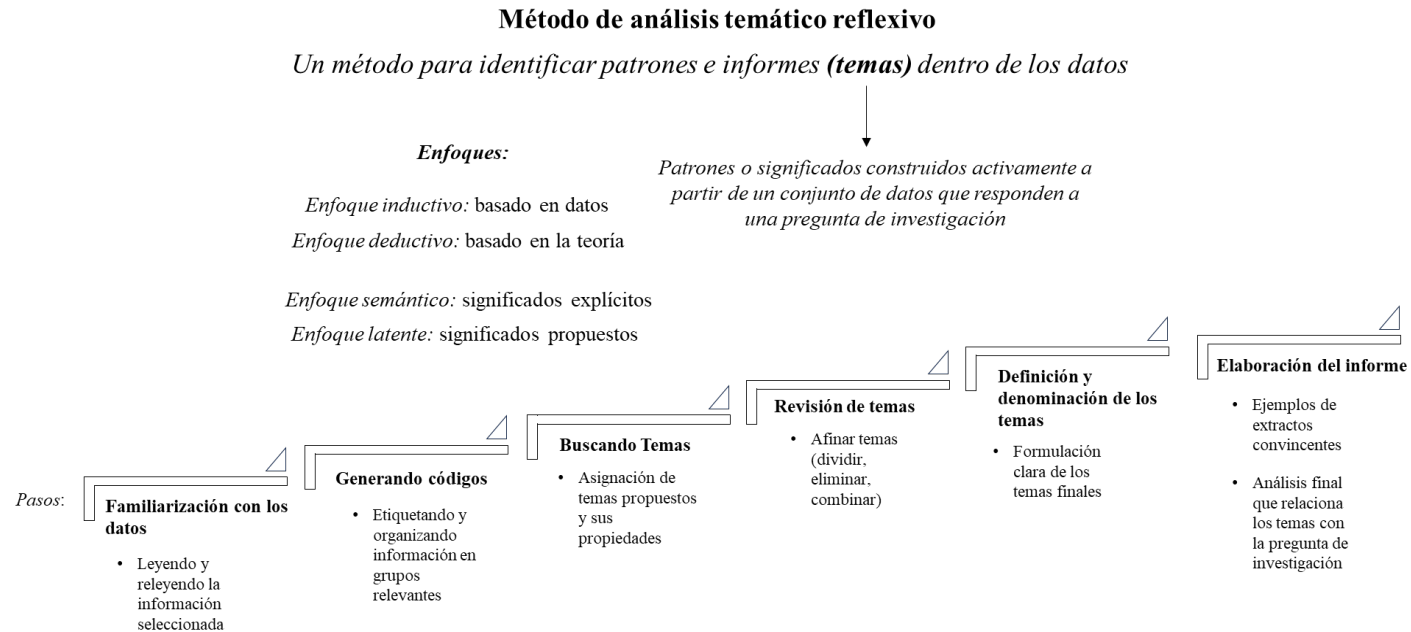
**Método de análisis temático reflexivo**

*Un método para identificar patrones e informes **(temas)** dentro de los datos*

*Enfoques:*

*Enfoque inductivo:* basado en datos

*Enfoque deductivo:* basado en la teoría

*Enfoque semántico:* significados explícitos

*Enfoque latente:* significados propuestos

*Patrones o significados construidos activamente a partir de un conjunto de datos que responden a una pregunta de investigación*

*Pasos*:

**Familiarización con los datos**
- Leyendo y releyendo la información seleccionada

**Generando códigos**
- Etiquetando y organizando información en grupos relevantes

**Buscando Temas**
- Asignación de temas propuestos y sus propiedades

**Revisión de temas**
- Afinar temas (dividir, eliminar, combinar)

**Definición y denominación de los temas**
- Formulación clara de los temas finales

**Elaboración del informe**
- Ejemplos de extractos convincentes
- Análisis final que relaciona los temas con la pregunta de investigación